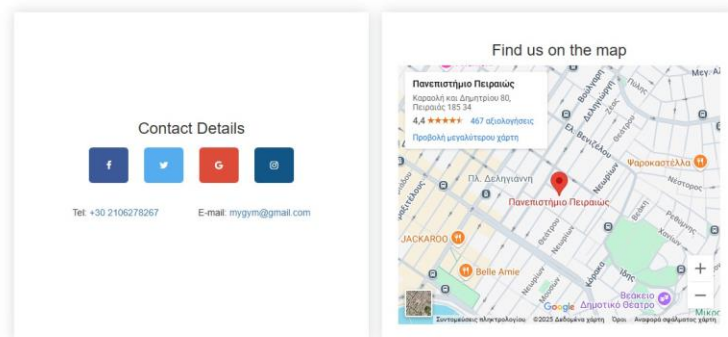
Contact Details

f

G

Tel: +30 2106278267

E-mail: mygym@gmail.com

Find us on the map

Πανεπιστήμιο Πειραιώς

Καραολή και Δημητρίου 80, Πειραιάς 185 34

4,4 ★★★★★ 467 αξιολογήσεις

Προβολή μεγαλύτερου χάρτη

Πανεπιστήμιο Πειραιώς

Π. Δεληγιάννη

Φαρoκαστέλλα

JACKAROO

Belle Amie

Βεάκειο Δημοτικό Θέατρο

Google

Συντομεύσεις πληκτρολογίου ©2025 Δεδομένα χάρτη Όροι Αναφορά σφάλματος χάρτη

Μεγ

Νέστορος

Μίκρ